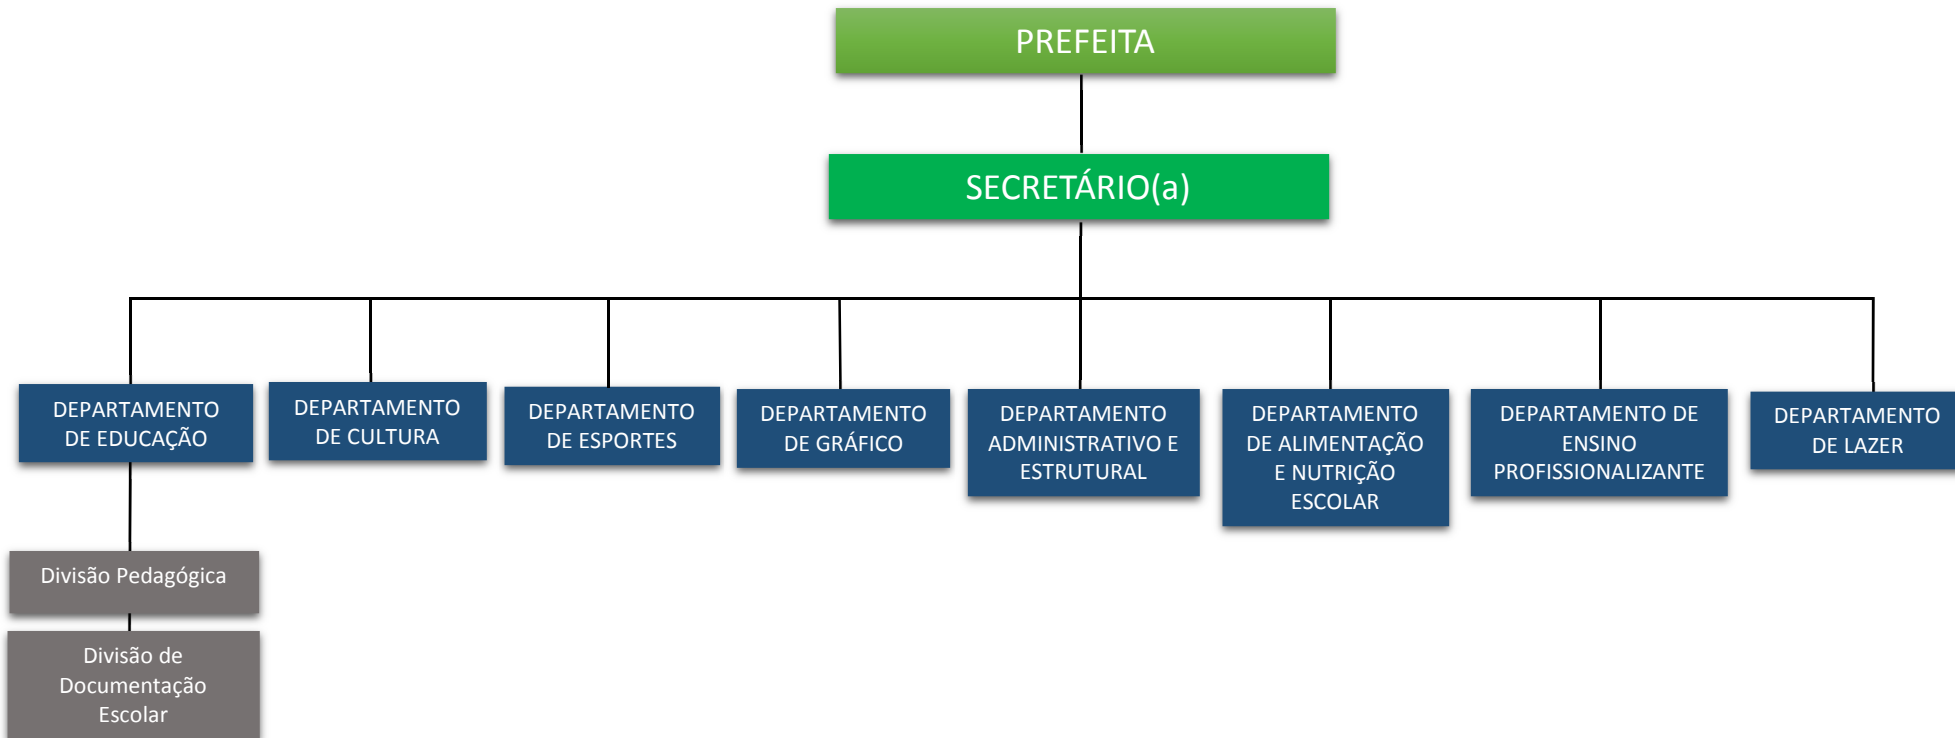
PREFEITA

SECRETÁRIO(a)

DEPARTAMENTO DE EDUCAÇÃO

DEPARTAMENTO DE CULTURA

DEPARTAMENTO DE ESPORTES

DEPARTAMENTO DE GRÁFICO

DEPARTAMENTO ADMINISTRATIVO E ESTRUTURAL

DEPARTAMENTO DE ALIMENTAÇÃO E NUTRIÇÃO ESCOLAR

DEPARTAMENTO DE ENSINO PROFISSIONALIZANTE

DEPARTAMENTO DE LAZER

Divisão Pedagógica

Divisão de Documentação Escolar